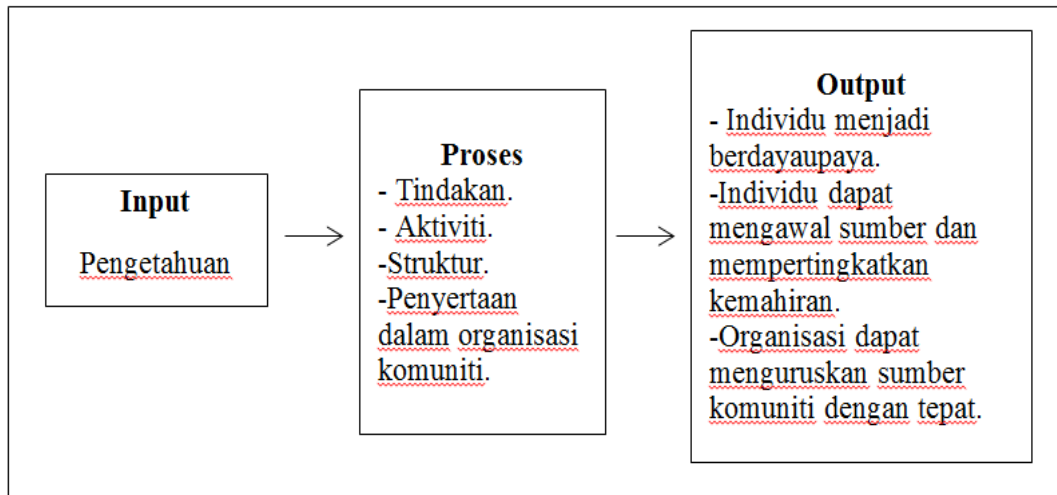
Input

Pengetahuan

Proses
- Tindakan.
- Aktiviti.
-Struktur.
-Penyertaan dalam organisasi komuniti.

Output
- Individu menjadi berdayaupaya.
-Individu dapat mengawal sumber dan mempertingkatkan kemahiran.
-Organisasi dapat menguruskan sumber komuniti dengan tepat.